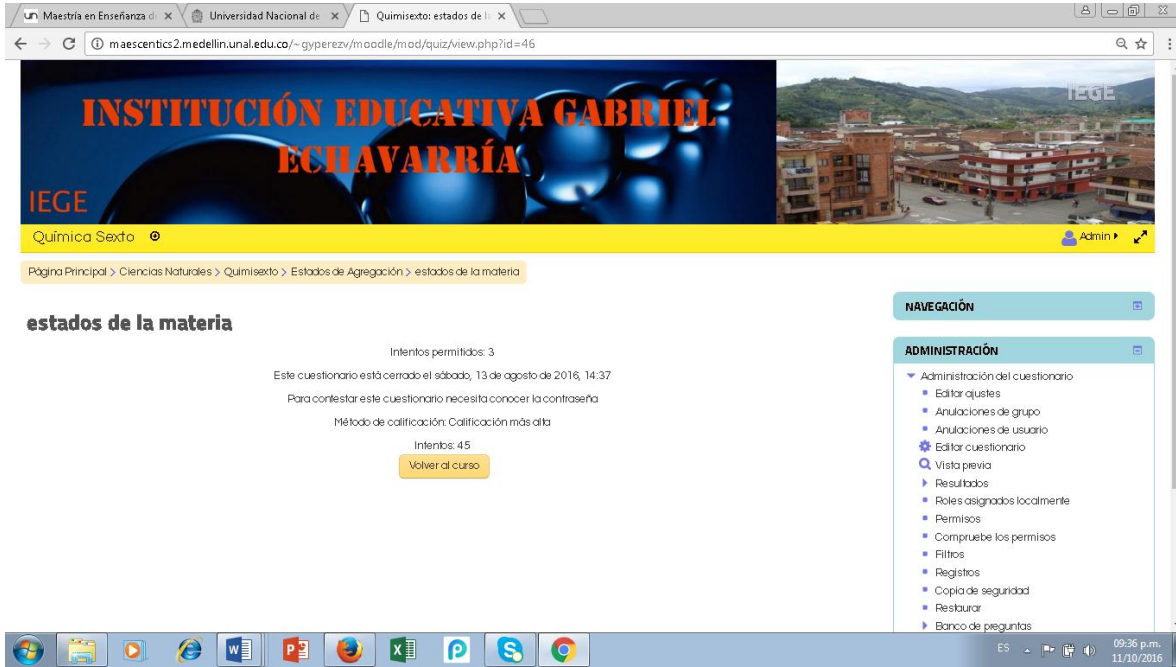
Maestría en Enseñanza d ×
Universidad Nacional de ×
Quimisexto: estados de l ×

maescentics2.medellin.unal.edu.co/~gyperezv/moodle/mod/quiz/view.php?id=46

INSTITUCIÓN EDUCATIVA GABRIEL ECHAVARRÍA
IEGE
IEGE

Química Sexto
Admin

Página Principal > Ciencias Naturales > Quimisexto > Estados de Agregación > estados de la materia

estados de la materia

Intentos permitidos: 3

Este cuestionario está cerrado el sábado, 13 de agosto de 2016, 14:37

Para contestar este cuestionario necesita conocer la contraseña

Método de calificación: Calificación más alta

Intentos: 45

Volver al curso

NAVEGACIÓN

ADMINISTRACIÓN

Administración del cuestionario
Editar ajustes
Anulaciones de grupo
Anulaciones de usuario
Editar cuestionario
Vista previa
Resultados
Roles asignados localmente
Permisos
Compruebe los permisos
Filtros
Registros
Copia de seguridad
Restaurar
Banco de preguntas

ES
09:36 p.m.
11/10/2016